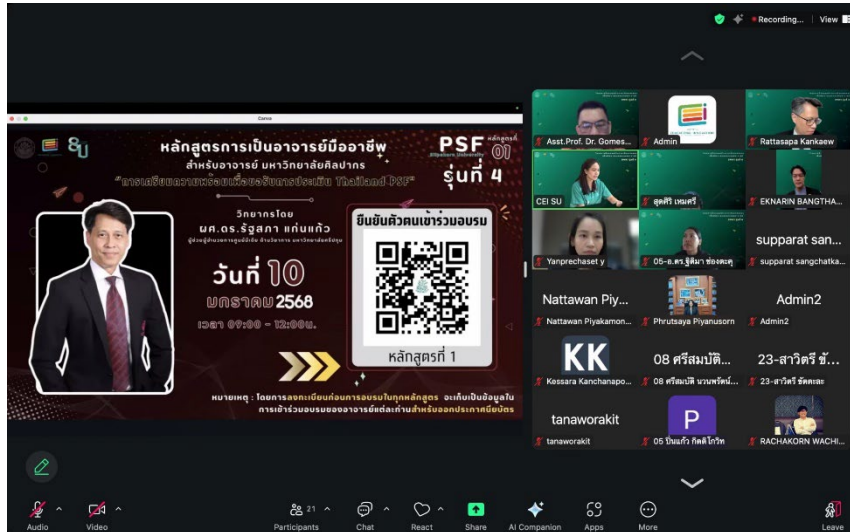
Recording... | View

Canva

หลักสูตรการเป็นอาจารย์มืออาชีพ
สำหรับอาจารย์ มหาวิทยาลัยศิลปากร
"การเตรียมความพร้อมเพื่อขอรับการประเมิน Thailand PSF"

PSF หลักสูตรที่ 01
รุ่นที่ 4

วิทยากรโดย
ผศ.ดร.รัฐสภา แก่นแก้ว
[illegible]

วันที่ 10
มกราคม 2568
เวลา 09:00 - 12:00น.

ยืนยันตัวตนเข้าร่วมอบรม
หลักสูตรที่ 1

หมายเหตุ : โดยการลงทะเบียนก่อนการอบรมในทุกหลักสูตร จะเก็บเป็นข้อมูลใน การเข้าร่วมอบรมของอาจารย์แต่ละท่านสำหรับออกประกาศนียบัตร

Asst.Prof. Dr. Gomes...
Admin
Rattasapa Kankaew
CEI SU
สุดศิริ เหมศรี
EKNARIN BANGTHA...
Yanprechaset y
05-อ.ดร.จุฑิมา ช่องดตุ
supparat san...
supparat sangchatka...
Nattawan Piy...
Nattawan Piyakamon...
Phrutsaya Piyanusorn
Admin2
Admin2
KK
Kessara Kanchanapo...
08 ศรีสมบัติ...
08 ศรีสมบัติ นวนพรัตน์...
23-สาวิตรี ชั...
23-สาวิตรี ชัดตละ
tanaworakit
tanaworakit
P
05 ปิ่นแก้ว กิตติโกวิท
RACHAKORN WACHI...

Audio
Video
21
Participants
Chat
React
Share
AI Companion
Apps
More
Leave